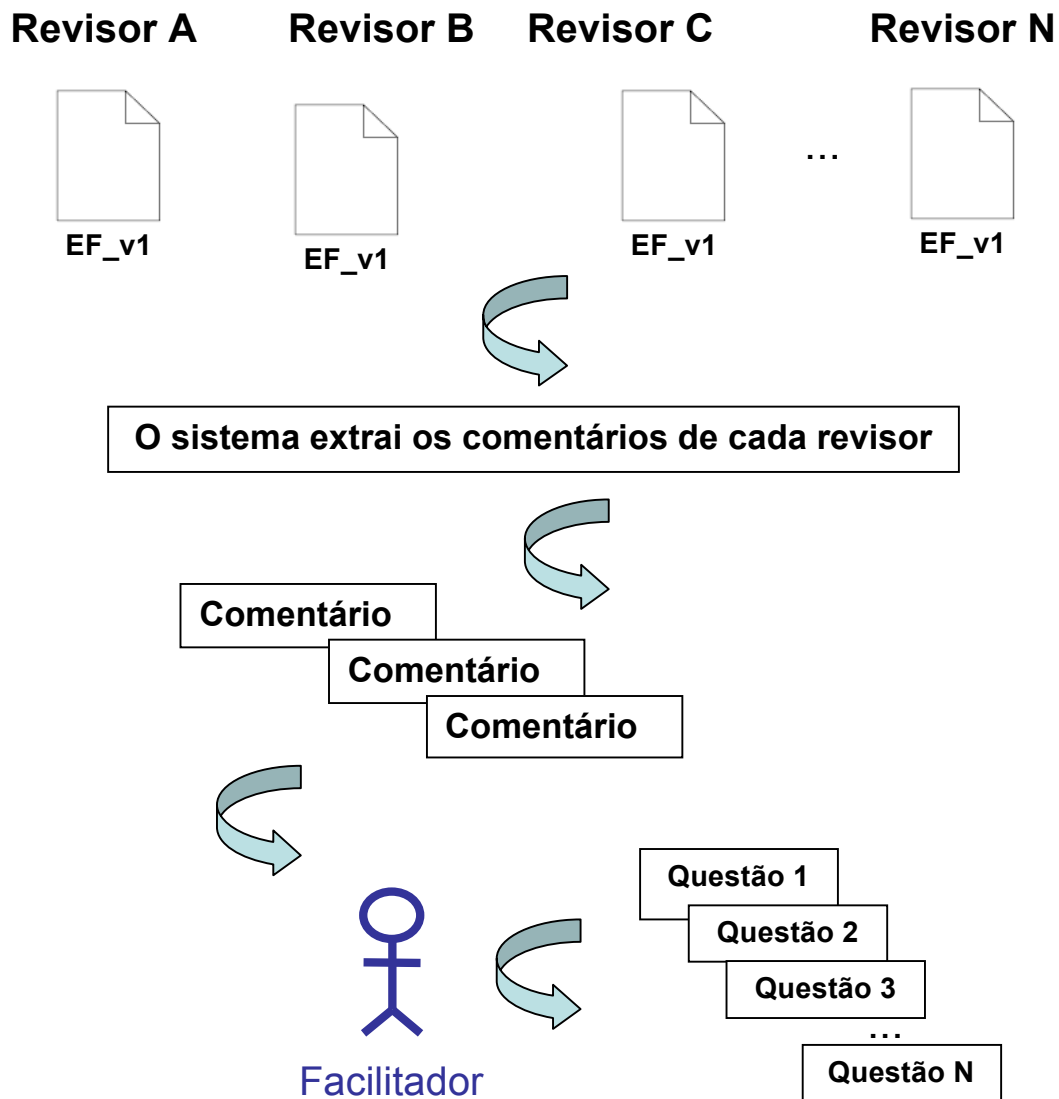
Revisor A Revisor B Revisor C Revisor N

EF_v1 EF_v1 EF_v1 … EF_v1

O sistema extrai os comentários de cada revisor

Comentário

Comentário

Comentário

Facilitador

Questão 1

Questão 2

Questão 3

…

Questão N